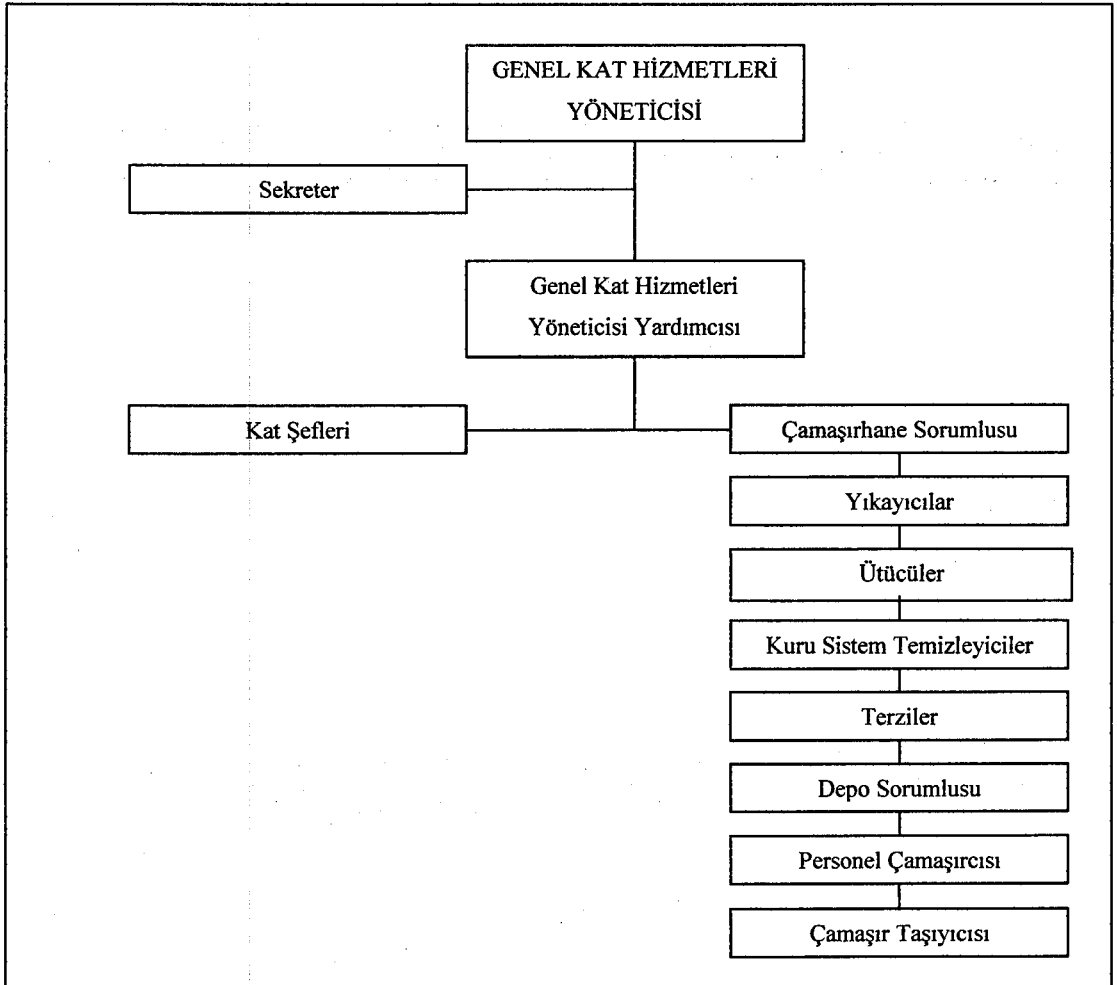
GENEL KAT HİZMETLERİ YÖNETİCİSİ

Sekreter

Genel Kat Hizmetleri Yöneticisi Yardımcısı

Kat Şefleri

Çamaşırhane Sorumlusu

Yıkayıcılar

Ütücüler

Kuru Sistem Temizleyiciler

Terziler

Depo Sorumlusu

Personel Çamaşırcısı

Çamaşır Taşıyıcısı